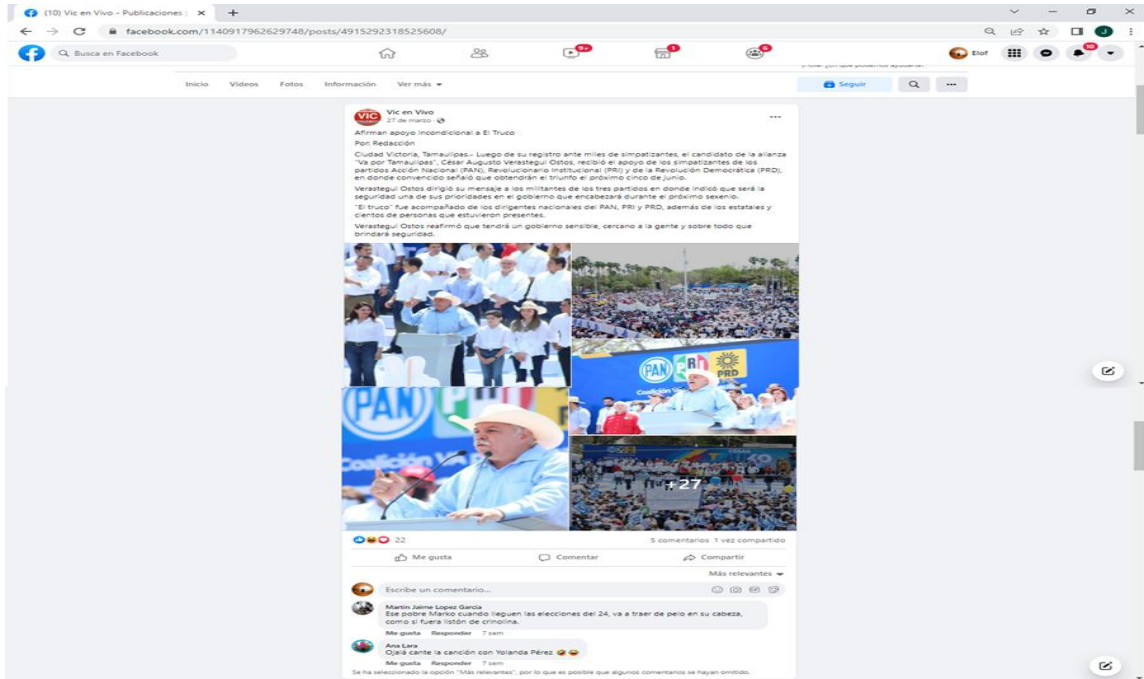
(10) Vic en Vivo - Publicaciones | ×

facebook.com/1140917962629748/posts/4915292318525608/

Busca en Facebook

9+

Elof

Inicio Videos Fotos Información Ver más

Seguir

Vic en Vivo
27 de marzo ·

Afirman apoyo incondicional a El Truco

Por Redacción

Ciudad Victoria, Tamaulipas.- Luego de su registro ante miles de simpatizantes, el candidato de la alianza "Va por Tamaulipas", César Augusto Verastegui Ostos, recibió el apoyo de los simpatizantes de los partidos Acción Nacional (PAN), Revolucionario Institucional (PRI) y de la Revolución Democrática (PRD), en donde convencido señaló que obtendrán el triunfo el próximo cinco de junio.

Verastegui Ostos dirigió su mensaje a los militantes de los tres partidos en donde indicó que será la seguridad una de sus prioridades en el gobierno que encabezará durante el próximo sexenio.

"El truco" fue acompañado de los dirigentes nacionales del PAN, PRI y PRD, además de los estatales y cientos de personas que estuvieron presentes.

Verastegui Ostos reafirmó que tendrá un gobierno sensible, cercano a la gente y sobre todo que brindará seguridad.

PAN PRI PRD

Coalición

+27

22

5 comentarios 1 vez compartido

Me gusta Comentar Compartir

Más relevantes

Escribe un comentario...

Martin Jaime Lopez Garcia
Ese pobre Marko cuando lleguen las elecciones del 24, va a traer de pelo en su cabeza, como si fuera listón de crinolina.

Me gusta Responder 7 sem

Ana Lara
Ojalá cante la canción con Yolanda Pérez

Me gusta Responder 7 sem

Se ha seleccionado la opción "Más relevantes", por lo que es posible que algunos comentarios se hayan omitido.